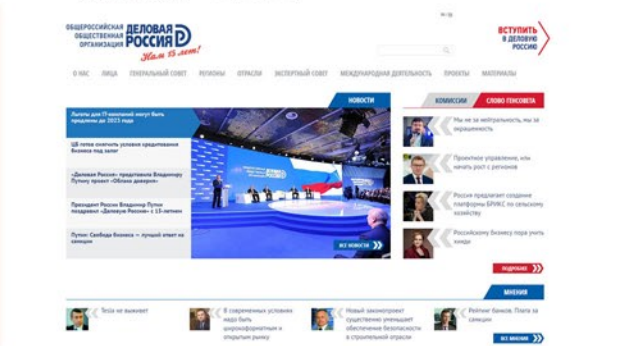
ОБЩЕРОССИЙСКАЯ ОБЩЕСТВЕННАЯ ОРГАНИЗАЦИЯ ДЕЛОВАЯ РОССИЯ
Нам 15 лет!

ВСТУПИТЬ В ДЕЛОВУЮ РОССИЮ

О НАС   ЛИЦА   ГЕНЕРАЛЬНЫЙ СОВЕТ   РЕГИОНЫ   ОТРАСЛИ   ЭКСПЕРТНЫЙ СОВЕТ   МЕЖДУНАРОДНАЯ ДЕЯТЕЛЬНОСТЬ   ПРОЕКТЫ   МАТЕРИАЛЫ

НОВОСТИ

Льготы для IT-компаний могут быть продлены до 2025 года

ЦБ готов смягчить условия кредитования бизнеса под залог

«Деловая Россия» представила Владимиру Путину проект «Облако доверия»

Президент России Владимир Путин поздравил «Деловую Россию» с 15-летием

Путин: Свобода бизнеса — лучший ответ на санкции

ВСЕ НОВОСТИ

КОМИССИИ   СЛОВО ГЕНСОВЕТА

Мы не за нейтральность, мы за окрашенность

Проектное управление, или начать рост с регионов

Россия предлагает создание платформы БРИКС по сельскому хозяйству

Российскому бизнесу пора учить кожи

ПОДРОБНЕЕ

МНЕНИЯ

Tesla не выживет

В современных условиях надо быть широкоформатным и открытым рынку

Новый законопроект существенно улучшает обеспечение безопасности в строительной отрасли

Рейтинг банков. Плата за санкции

ВСЕ МНЕНИЯ